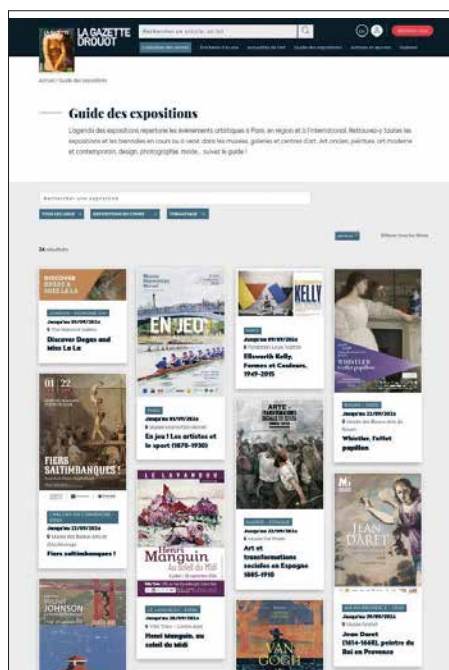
LA GAZETTE DROUOT

Rechercher un article, un lot

Calendrier des ventes | Enchères à la une | Actualités de l'art | Guide des expositions | Annonces et services | Gazette

Accueil / Guide des expositions

Guide des expositions

Légende des expositions répertorie les événements artistiques à Paris, en région et à l'international. Retrouvez-y toutes les expositions et les biennales en cours ou à venir, dans les musées, galeries et centres d'art. Art ancien, peinture, art moderne et contemporain, design, photographie, mode... suivez le guide !

Rechercher une exposition

TOUS LES LIEUX | EXPOSITIONS EN COURS | THÉMATIQUE

34 résultats

DISCOVER DEGAS & MISS LA LA

Jusqu'au 29/09/2024
The National Gallery
Discover Degas and Miss La La

EN JEU

Jusqu'au 01/09/2024
En jeu ! Les artistes et le sport (1870-1930)

KELLY

Jusqu'au 07/07/2024
Fondation Louis Vuitton
Ellsworth Kelly, Formes et Couleurs, 1949-2015

WHISTLER

Jusqu'au 22/09/2024
Musée des Beaux-Arts de Rouen
Whistler, l'effet papillon

01 22

FIERS SALTIMBANQUES !

Jusqu'au 22/09/2024
Musée des Beaux-Arts et d'Archéologie
Fiers saltimbanques !

ARTE Y TRANSFORMACIONES SOCIALES EN ESPAÑA

Art et transformations sociales en Espagne 1885-1910

LE LAVANDOU

Henri Manguin Au Soleil du Midi

Henri Manguin, au soleil du midi

JEAN DARET

Jusqu'au 29/09/2024
Jean Daret (1614-1668), peintre du Roi en Provence

JOHNSON

VAN GOGH